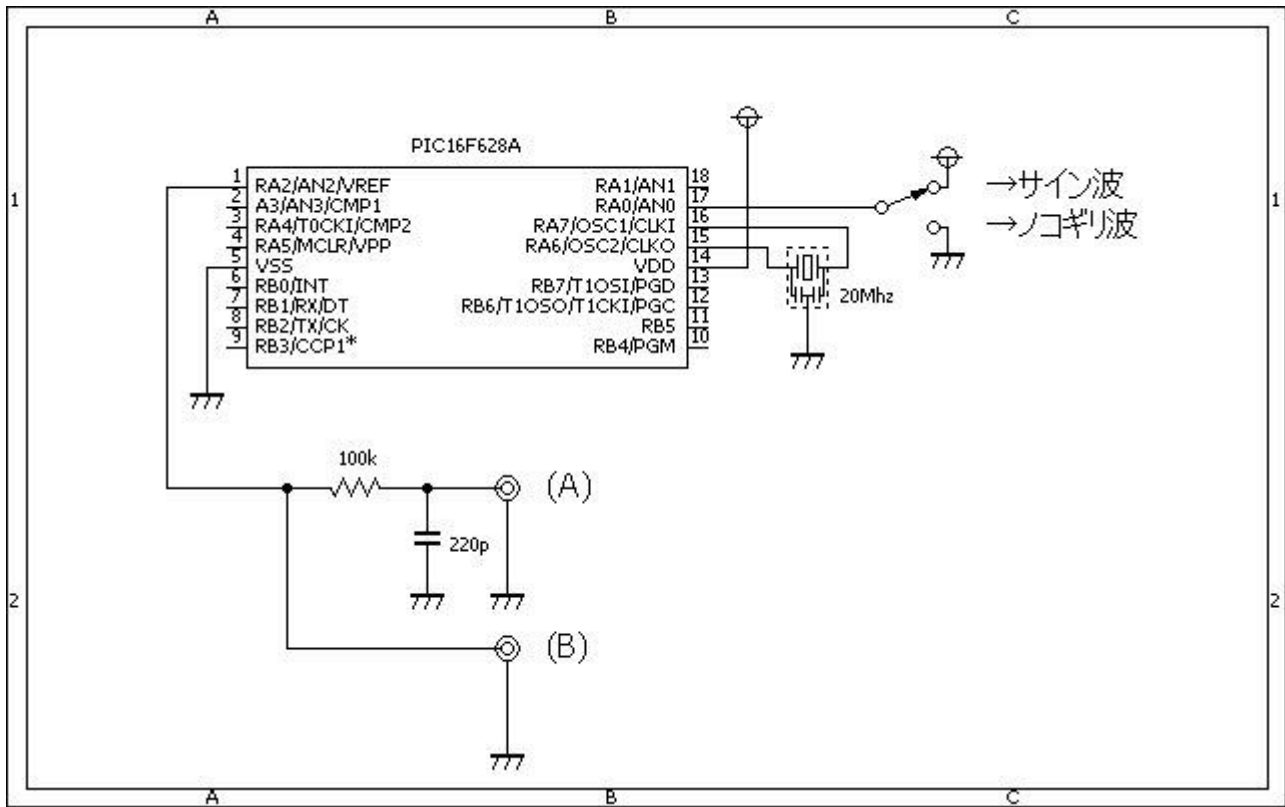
A
B
C
1
1
2
2
PIC16F628A
1 RA2/AN2/VREF
2 A3/AN3/CMP1
3 RA4/T0CKI/CMP2
4 RA5/MCLR/VPP
5 VSS
6 RB0/INT
7 RB1/RX/DT
8 RB2/TX/CK
9 RB3/CCP1*
18 RA1/AN1
17 RA0/AN0
16 RA7/OSC1/CLKI
15 RA6/OSC2/CLKO
14 VDD
13 RB7/T1OSI/PGD
12 RB6/T1OSO/T1CKI/PGC
11 RB5
10 RB4/PGM
→サイン波
→ノコギリ波
20Mhz
100k
220p
(A)
(B)
A
B
C